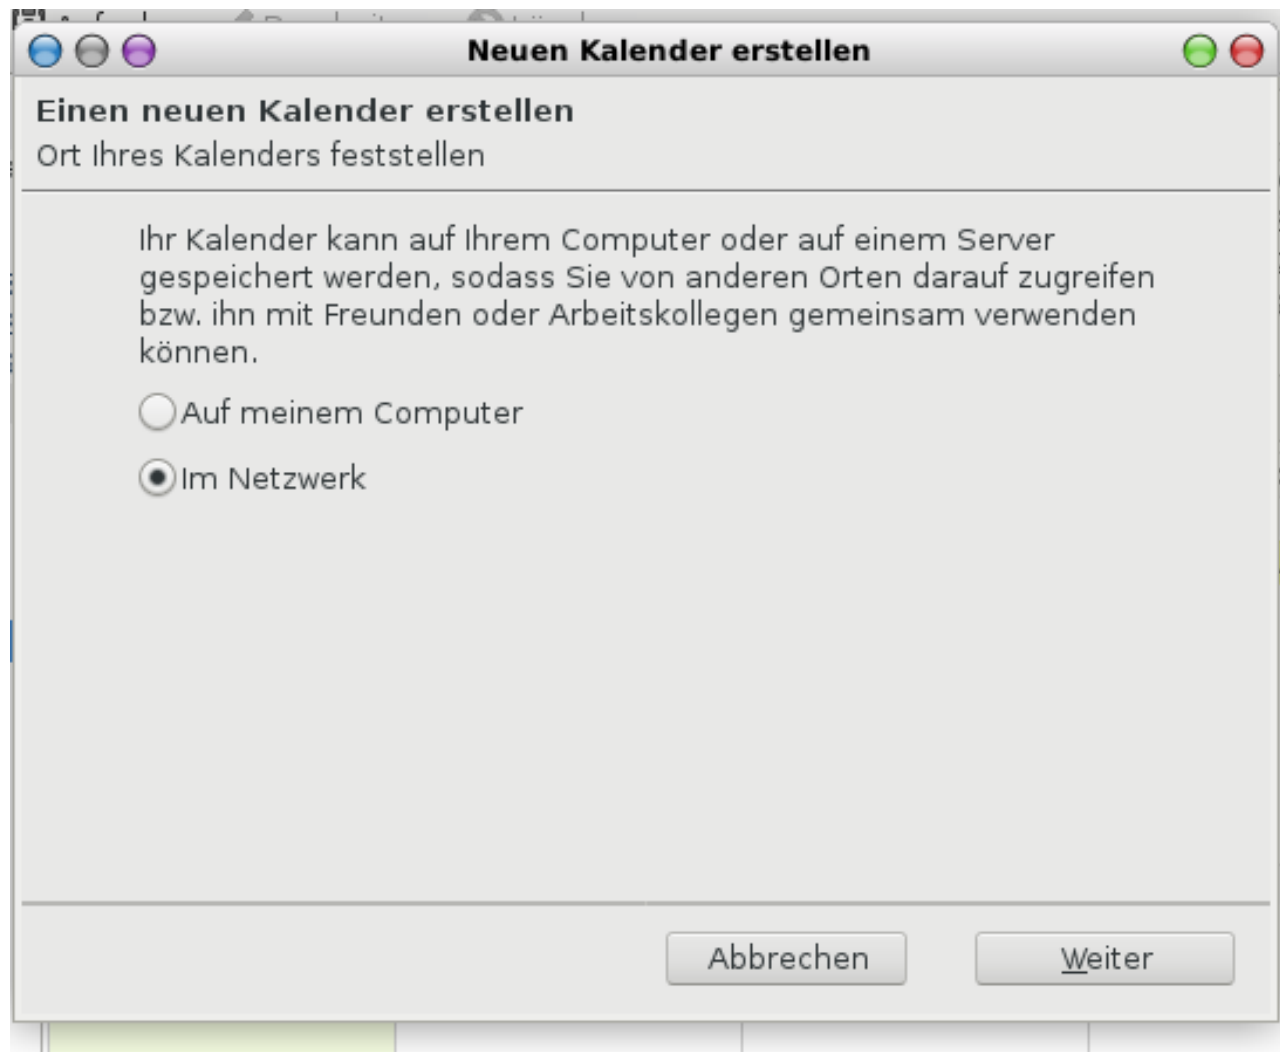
Neuen Kalender erstellen

Einen neuen Kalender erstellen
Ort Ihres Kalenders feststellen

Ihr Kalender kann auf Ihrem Computer oder auf einem Server gespeichert werden, sodass Sie von anderen Orten darauf zugreifen bzw. ihn mit Freunden oder Arbeitskollegen gemeinsam verwenden können.

Auf meinem Computer

Im Netzwerk

Abbrechen

Weiter